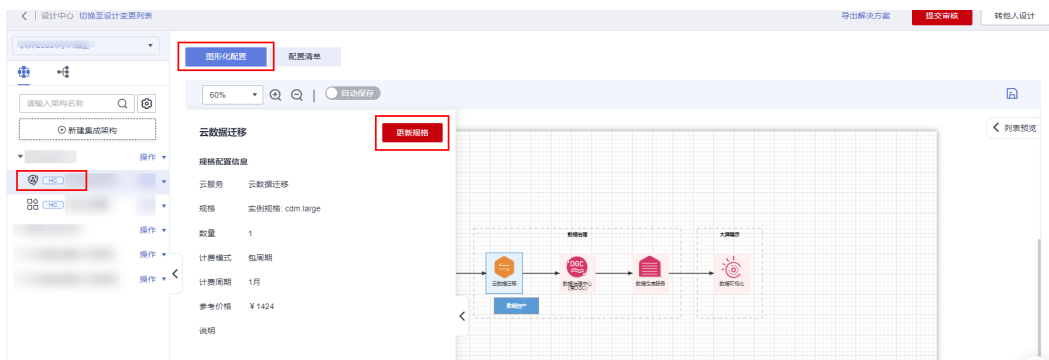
< | 设计中心 切换至设计变更列表

导出解决方案 提交审核 转他人设计

图形化配置 配置清单

请输入架构名称

新建集成架构

操作

HC

HC

操作

操作

操作

60%

自动保存

云数据迁移

更新规格

规格配置信息

云服务 云数据迁移

规格 实例规格: cdm.large

数量 1

计费模式 包周期

计费周期 1月

参考价格 ￥1424

说明

< 列表预览

数据治理

大屏展示

云数据迁移

数据治理中心(DGC)

数据仓库服务

数据可视化

DGC